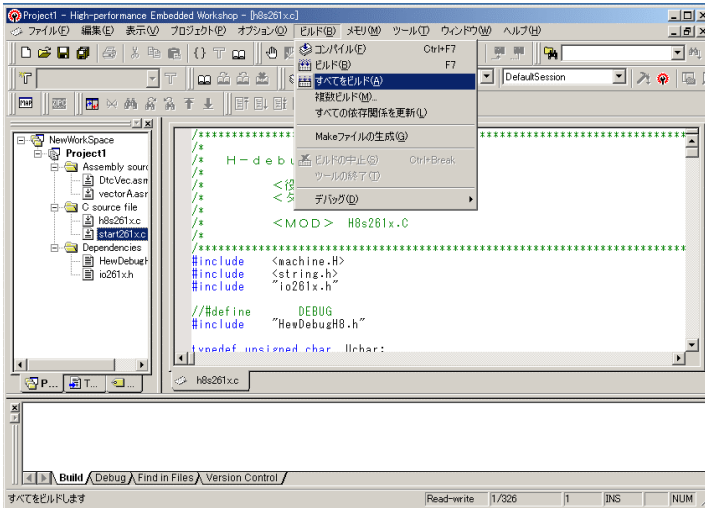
Project1 - High-performance Embedded Workshop - [h8s261x.c]

ファイル(F) 編集(E) 表示(V) プロジェクト(P) オプション(O) ビルド(B) メモリ(M) ツール(T) ウィンドウ(W) ヘルプ(H)

DefaultSession

コンパイル(F) Ctrl+F7
ビルド(B) F7
すべてをビルド(A)
複数ビルド(M)...
すべての依存関係を更新(L)
Makeファイルの生成(G)
ビルドの中止(S) Ctrl+Break
ツールの終了(T)
デバッグ(D)

NewWorkSpace
Project1
Assembly sourc
DtcVec.asm
vectorA.asr
C source file
h8s261x.c
start261x.c
Dependencies
HewDebug
io261x.h

/****************
/*
/* H-debu
/*
/* <役
/* <タ
/*
/* <MOD> H8s261x.C
/*
/****************
#include <machine.H>
#include <string.h>
#include "io261x.h"

//#define DEBUG
#include "HewDebugH8.h"

typedef unsigned char Uchar;

h8s261x.c

P... T...

Build Debug Find in Files Version Control

すべてをビルドします Read-write 1/326 1 INS NUM